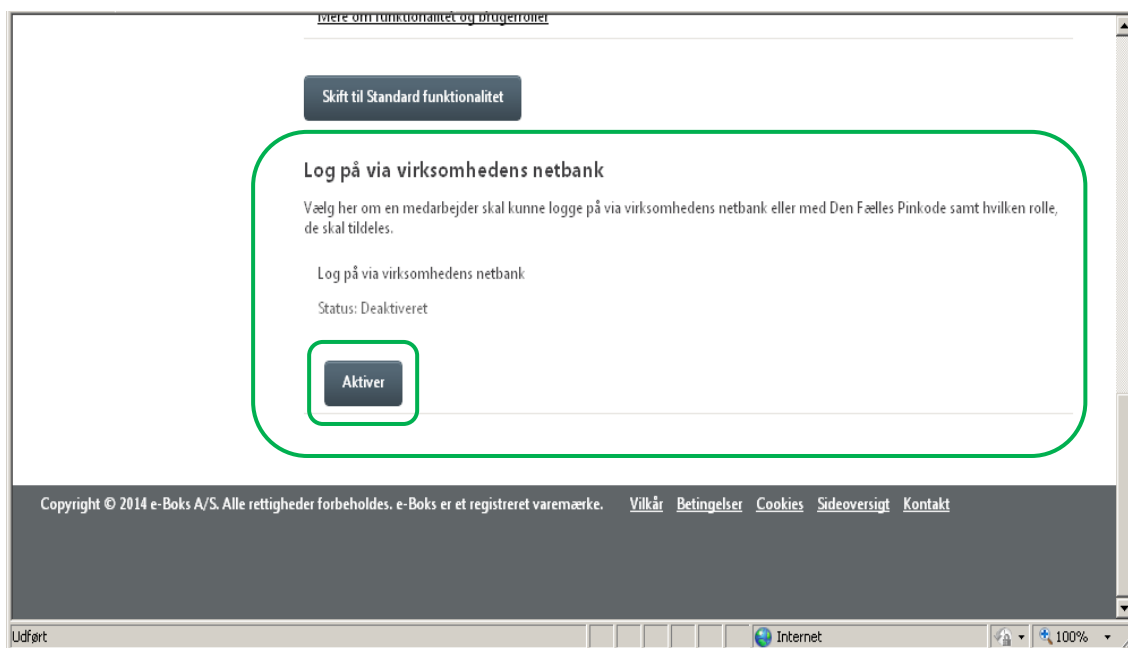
Mere om funktionalitet og brugerroller

Skift til Standard funktionalitet

Log på via virksomhedens netbank

Vælg her om en medarbejder skal kunne logge på via virksomhedens netbank eller med Den Fælles Pinkode samt hvilken rolle, de skal tildeles.

Log på via virksomhedens netbank

Status: Deaktiveret

Aktiver

Copyright © 2014 e-Boks A/S. Alle rettigheder forbeholdes. e-Boks er et registreret varemærke. Vilkår Betingelser Cookies Sideoversigt Kontakt

Udført

Internet

100%